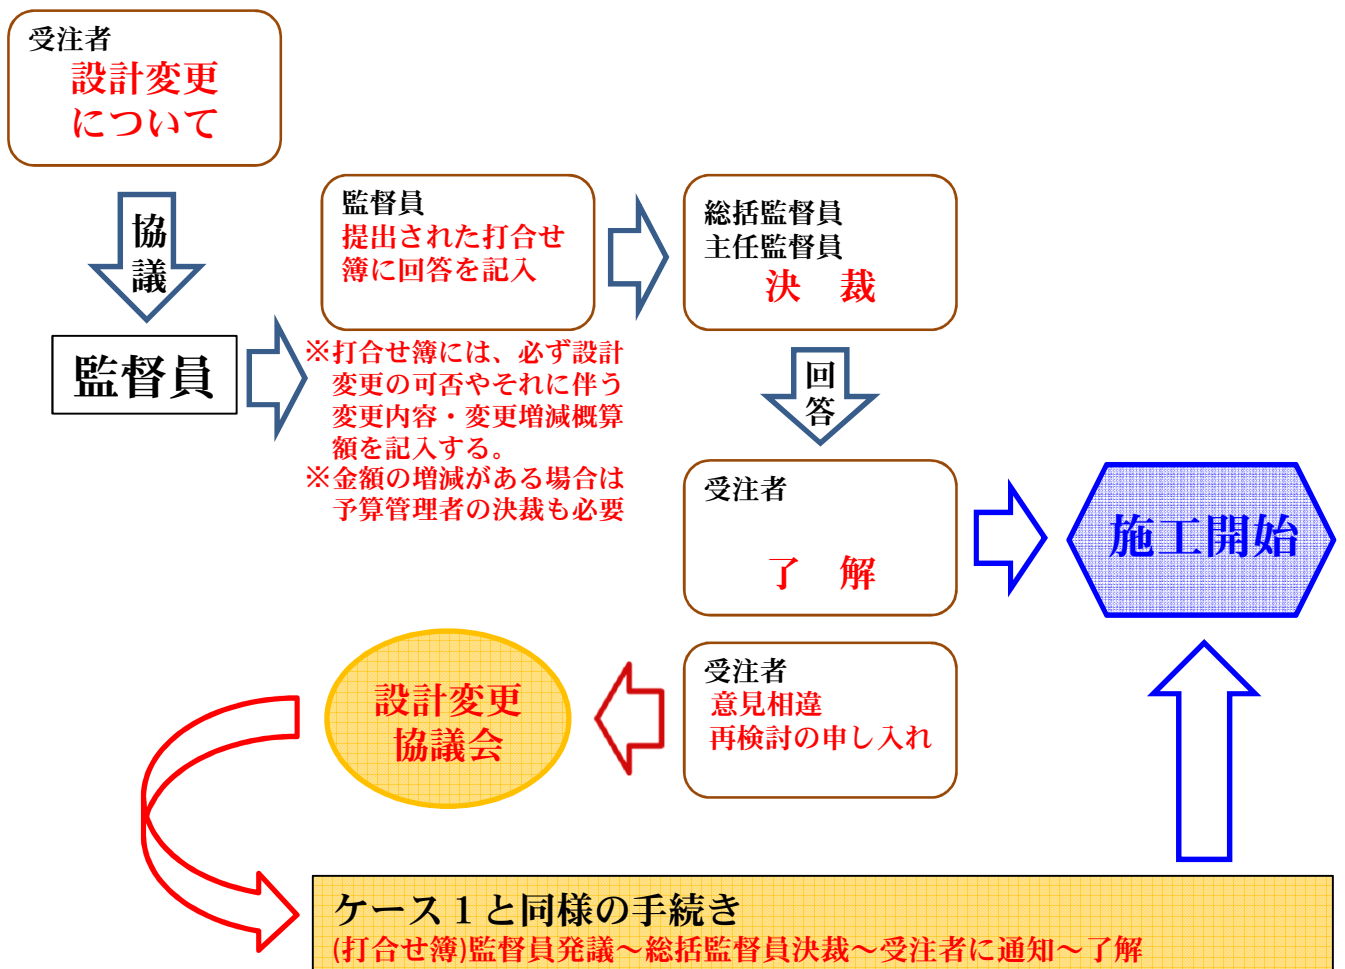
受注者
設計変更
について

協
議

監督員

監督員
提出された打合せ
簿に回答を記入

※打合せ簿には、必ず設計変更の可否やそれに伴う変更内容・変更増減概算額を記入する。
※金額の増減がある場合は予算管理者の決裁も必要

総括監督員
主任監督員
決　裁

回
答

受注者
了　解

施工開始

設計変更
協議会

受注者
意見相違
再検討の申し入れ

ケース１と同様の手続き
(打合せ簿)監督員発議～総括監督員決裁～受注者に通知～了解